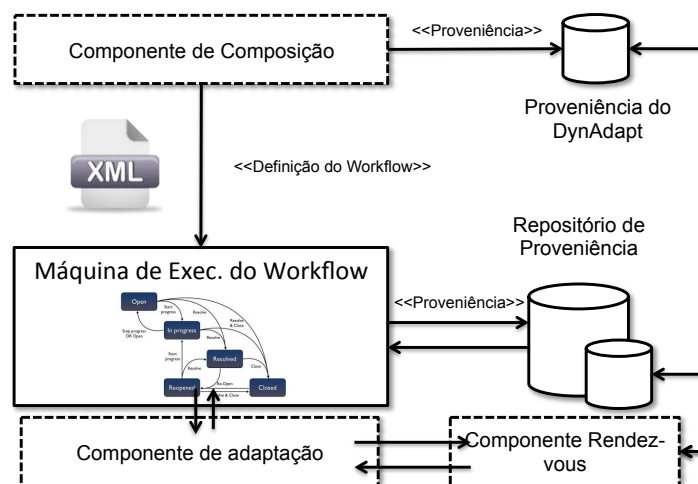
Componente de Composição

<<Proveniência>>

Proveniência do DynAdapt

XML

<<Definição do Workflow>>

Repositório de Proveniência

Máquina de Exec. do Workflow

Open

Start progress

Resolve

Resolve & Close

Stop progress OR Open

In progress

Resolve

Close

Start progress

Resolved

Resolve

Close

Reopened

Re-Open

Re-Open & Close

Closed

<<Proveniência>>

Componente de adaptação

Componente Rendez-vous